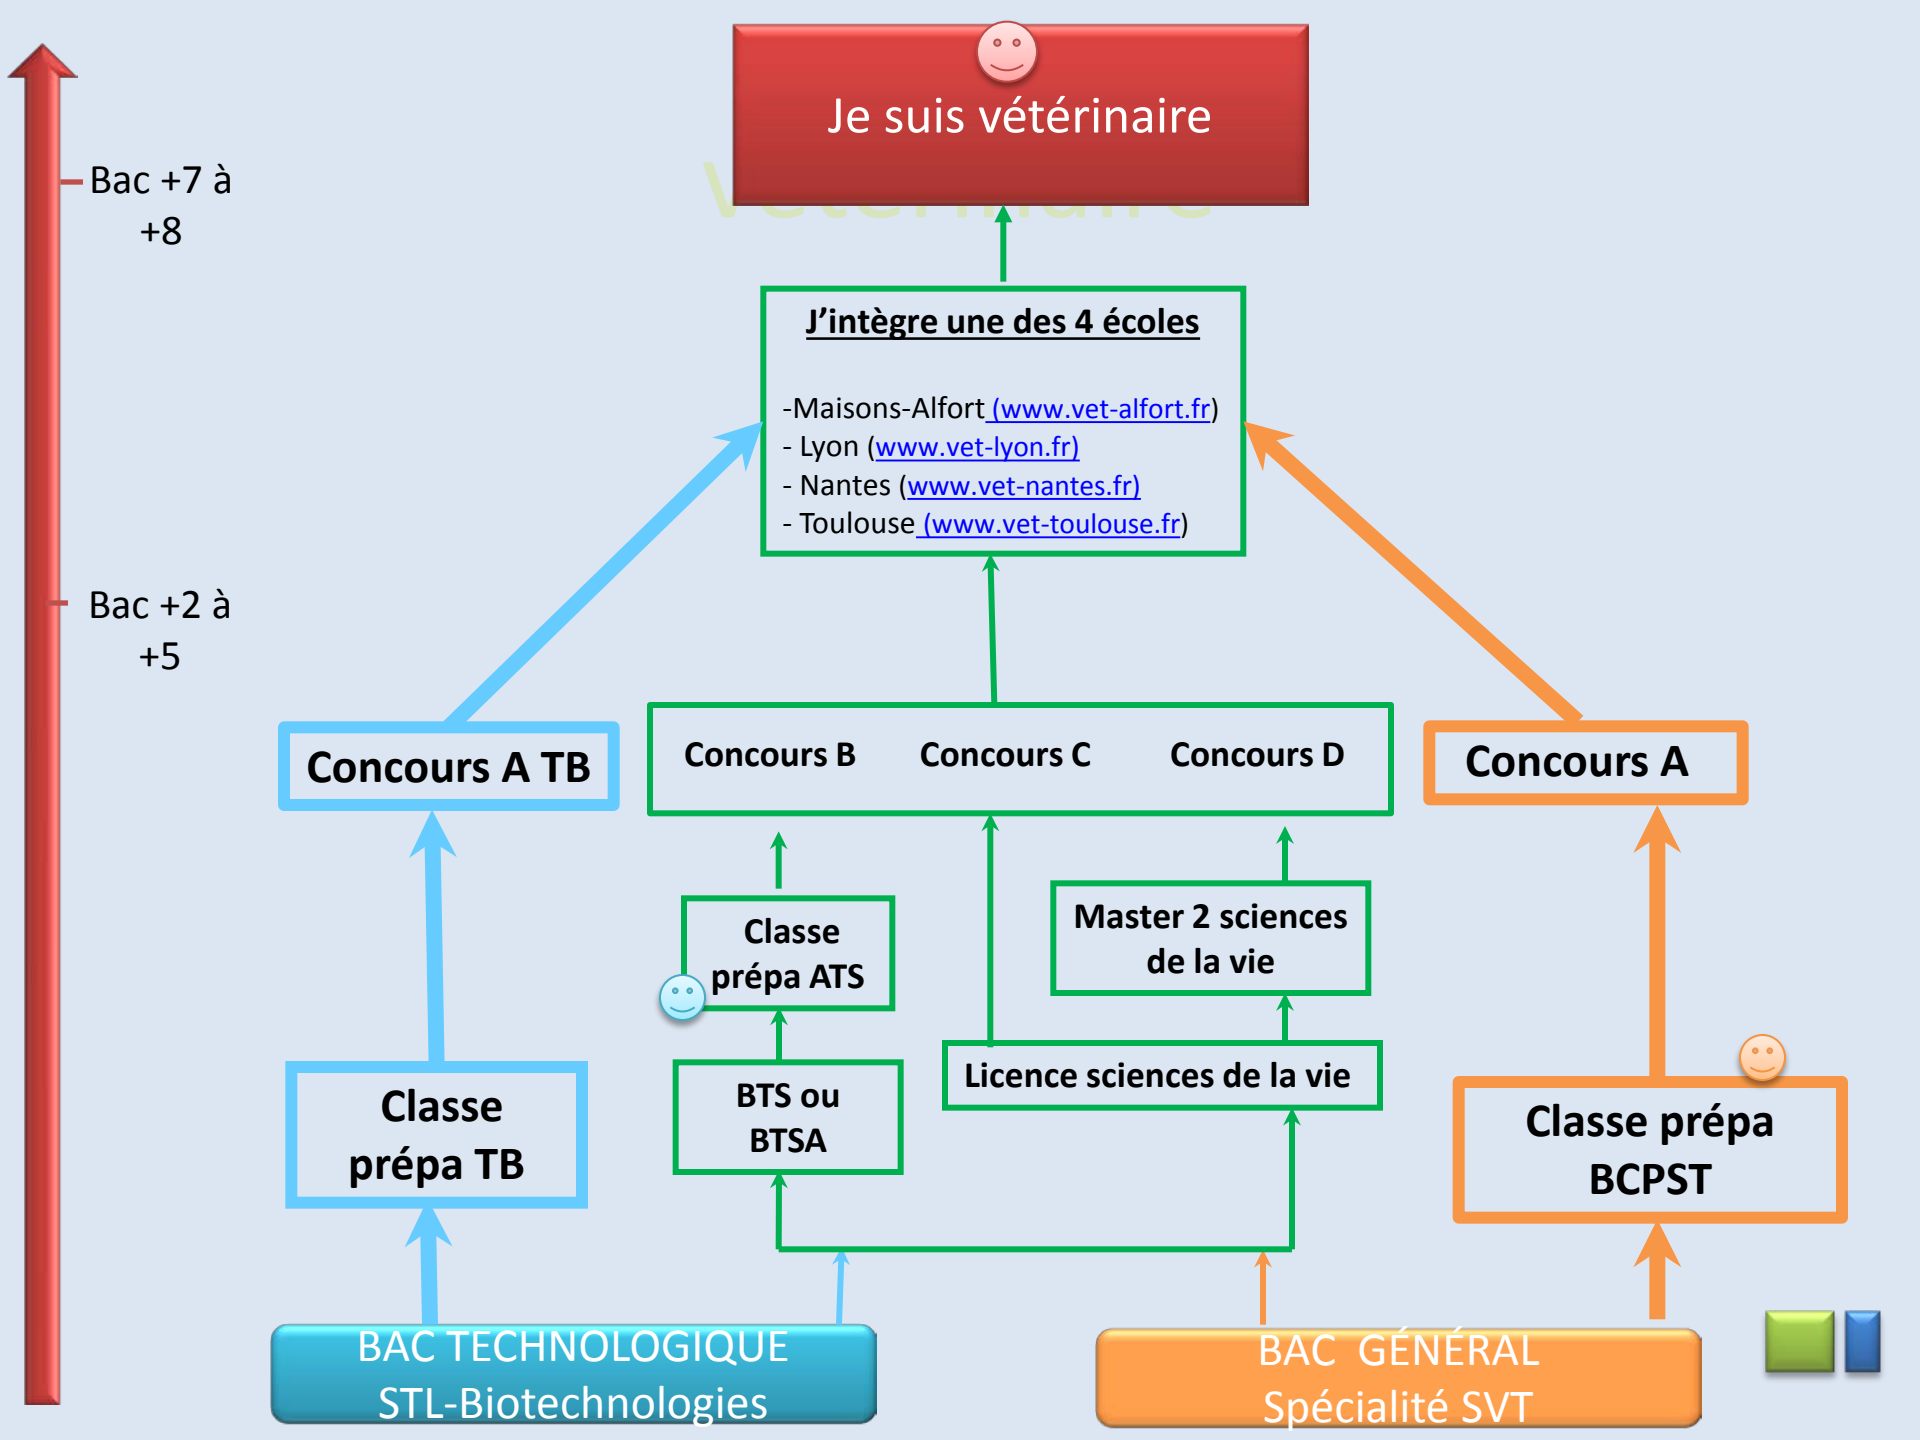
Je suis vétérinaire

Bac +7 à +8

Bac +2 à +5

J'intègre une des 4 écoles

-Maisons-Alfort (www.vet-alfort.fr)
- Lyon (www.vet-lyon.fr)
- Nantes (www.vet-nantes.fr)
- Toulouse (www.vet-toulouse.fr)

Concours A TB

Concours B Concours C Concours D

Concours A

Classe prépa ATS

Master 2 sciences de la vie

Licence sciences de la vie

BTS ou BTSA

Classe prépa TB

Classe prépa BCPST

BAC TECHNOLOGIQUE STL-Biotechnologies

BAC GÉNÉRAL Spécialité SVT